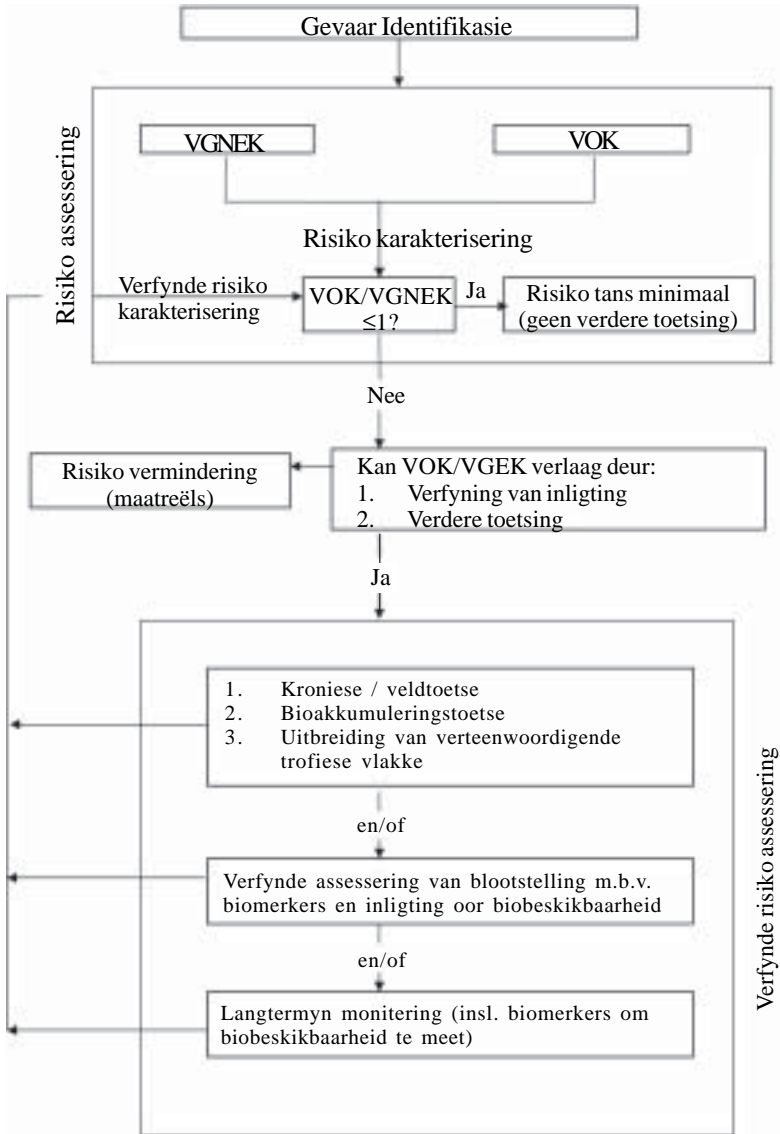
Gevaar Identifikasie

Risiko assessering

VGNEK

VOK

Risiko karakterisering

Verfynde risiko karakterisering

VOK/VGNEK ≤1?

Ja

Risiko tans minimaal (geen verdere toetsing)

Nee

Risiko vermindering (maatreëls)

Kan VOK/VGEK verlaag deur:
1. Verfyning van inligting
2. Verdere toetsing

Ja

1. Kroniese / veldtoetse
2. Bioakkumuleringstoetse
3. Uitbreiding van verteenwoordigende trofiese vlakke

en/of

Verfynde assessering van blootstelling m.b.v. biomerkers en inligting oor biobeskikbaarheid

en/of

Langtermyn monitering (insl. biomerkers om biobeskikbaarheid te meet)

Verfynde risiko assessering